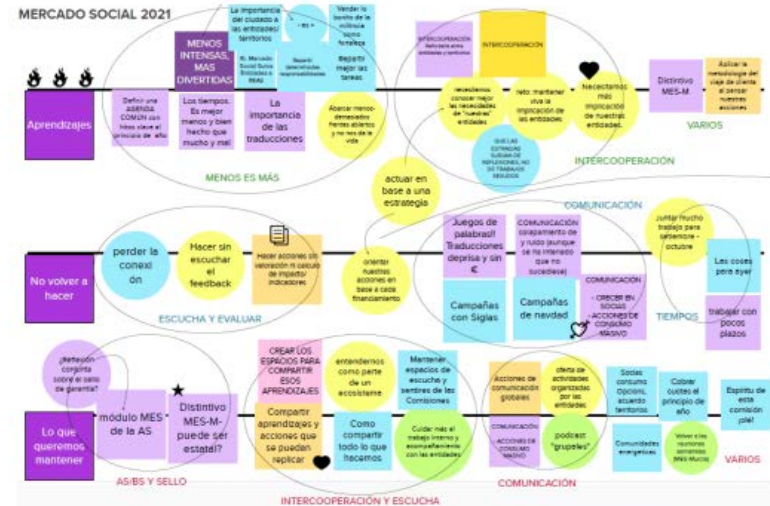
MERCADO SOCIAL 2021

Aprendizajes

Definir una AGENDA COMÚN con hitos clave al principio de año

MENOS INTENSAS, MAS DIVERTIDAS

Los tiempos. Es mejor menos y bien hecho que mucho y mal

La importancia del cuidado a las entidades/ territorios

El Mercado Social Suma Entidades a REAS

Requiere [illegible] responsabilidades

La importancia de las traducciones

Vender lo bonito de la militancia como fortaleza

Repartir mejor las tareas

Abarcar menos-demasiados frentes abiertos y no nos da la vida

MENOS ES MÁS

INTERCOOPERACIÓN Reforzarla entre entidades y territorios

INTERCOOPERACIÓN

necesitamos conocer mejor las necesidades de "nuestras" entidades

reto: mantener viva la implicación de las entidades

Necesitamos más implicación de nuestras entidades.

QUE LAS ESTRATEGIAS SURJAN DE REFLEXIONES, NO DE TRABAJOS SEGUIDOS

INTERCOOPERACIÓN

Distintivo MES-M

Aplicar la metodología del viaje de cliente al pensar nuestras acciones

VARIOS

actuar en base a una estrategia

No volver a hacer

perder la conexión

Hacer sin escuchar el feedback

Hacer acciones sin valoración ni cálculo de impacto-indicadores

orientar nuestras acciones en base a cada financiamiento

ESCUCHA Y EVALUAR

COMUNICACIÓN

Juegos de palabras!! Traducciones deprisa y sin €

COMUNICACIÓN: solapamiento de mensajes y ruido (aunque se ha intentado que no sucediese)

Campañas con Siglas

Campañas de navidad

COMUNICACIÓN - CRECER EN SOCIAS - ACCIONES DE CONSUMO MASIVO

juntar mucho trabajo para setiembre - octubre

Las cosas para ayer

trabajar con pocos plazos

TIEMPOS

Lo que queremos mantener

¿Reflexión conjunta sobre el sello de garantía?

módulo MES de la AS

Distintivo MES-M-puede ser estatal?

AS/BS Y SELLO

CREAR LOS ESPACIOS PARA COMPARTIR ESOS APRENDIZAJES

Compartir aprendizajes y acciones que se pueden replicar

entendernos como parte de un ecosistema

Como compartir todo lo que hacemos

Mantener espacios de escucha y sentires de las Comisiones

Cuidar más el trabajo interno y acompañamiento con las entidades

INTERCOOPERACIÓN Y ESCUCHA

Acciones de comunicación globales

COMUNICACIÓN - ACCIONES DE CONSUMO MASIVO

oferta de actividades organizadas por las entidades

podcast "grupeles"

COMUNICACIÓN

Socias consumo Opciones, acuerdo territorios

Cobrar cuotas el principio de año

Comunidades energéticas

Volver a las reuniones semanales (MeS Murcia)

Espíritu de esta comisión ¡ole!

VARIOS